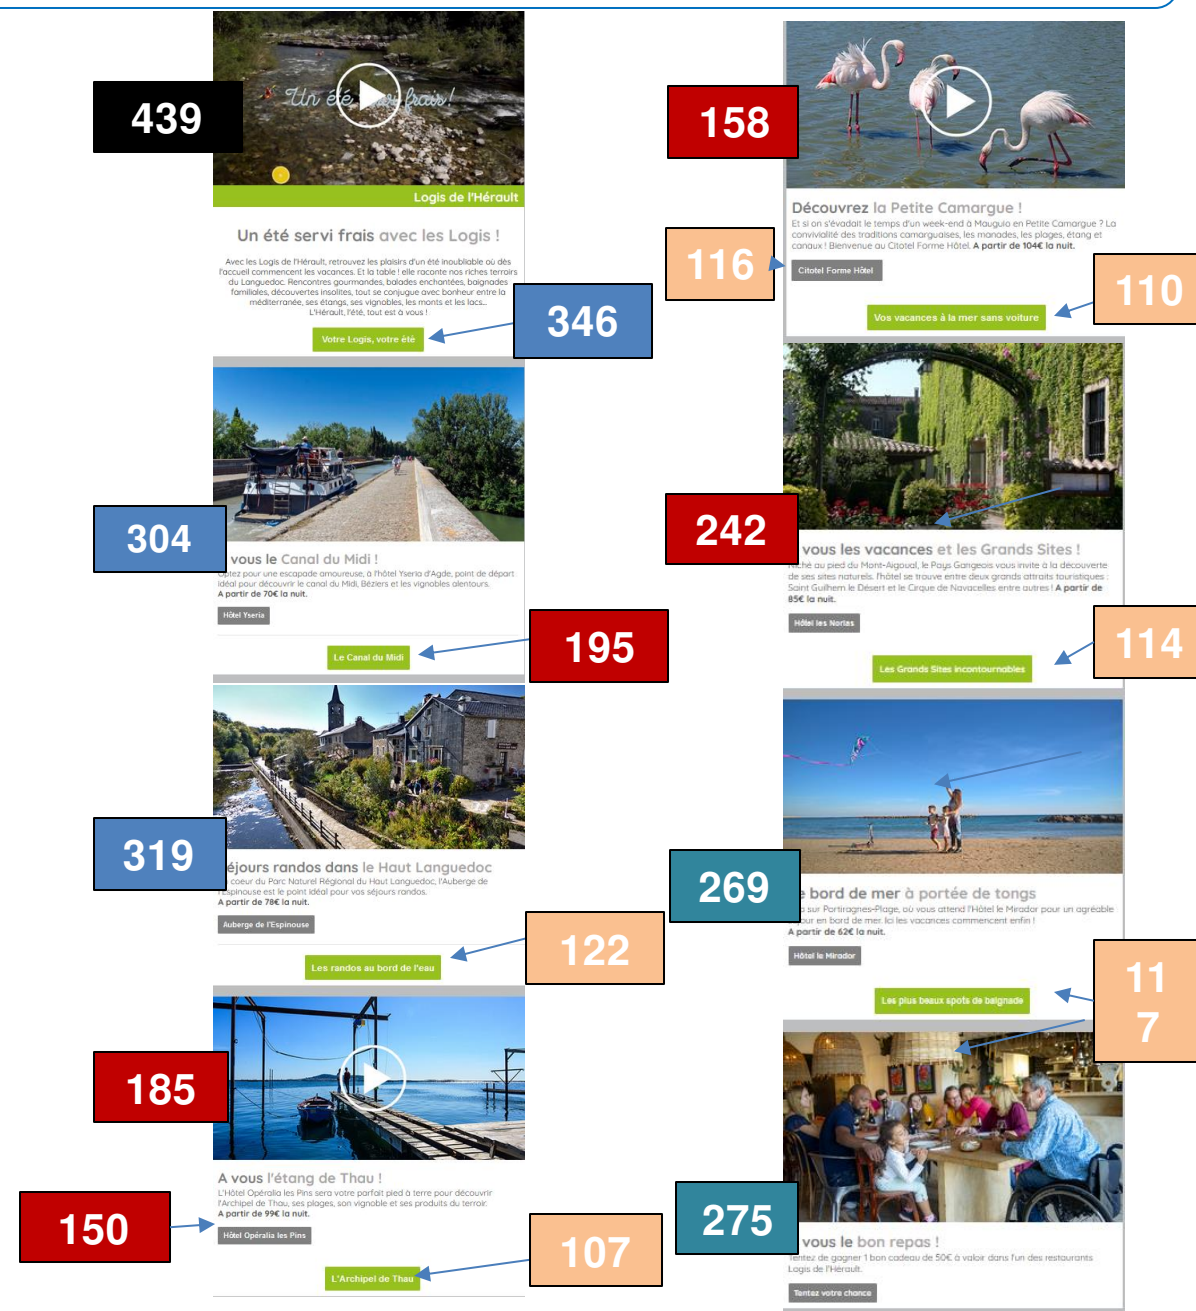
439

Un été au frais !

Logis de l'Hérault

Un été servi frais avec les Logis !

Avec les Logis de l'Hérault, retrouvez les plaisirs d'un été inoubliable où dès l'accueil commencent les vacances. Et la table ! elle raconte nos riches terroirs du Languedoc. Rencontres gourmandes, balades enchantées, baignades familiales, découvertes insolites, tout se conjugue avec bonheur entre la méditerranée, ses étangs, ses vignobles, les monts et les lacs… L'Hérault, l'été, tout est à vous !

346

Votre Logis, votre été

304

vous le Canal du Midi !

Optez pour une escapade amoureuse, à l'hôtel Yseria d'Agde, point de départ idéal pour découvrir le canal du Midi, Béziers et les vignobles alentours. A partir de 70€ la nuit.

Hôtel Yseria

195

Le Canal du Midi

319

éjours randos dans le Haut Languedoc

coeur du Parc Naturel Régional du Haut Languedoc, l'Auberge de Espinouse est le point idéal pour vos séjours randos. A partir de 78€ la nuit.

Auberge de l'Espinouse

122

Les randos au bord de l'eau

185

A vous l'étang de Thau !

L'Hôtel Opéralia les Pins sera votre parfait pied à terre pour découvrir l'Archipel de Thau, ses plages, son vignoble et ses produits du terroir. A partir de 99€ la nuit.

150

Hôtel Opéralia les Pins

107

L'Archipel de Thau

158

Découvrez la Petite Camargue !

Et si on s'évadait le temps d'un week-end à Mauguio en Petite Camargue ? La convivialité des traditions camarguaises, les manades, les plages, étang et canaux ! Bienvenue au Citotel Forme Hôtel. A partir de 104€ la nuit.

116

Citotel Forme Hôtel

110

Vos vacances à la mer sans voiture

242

vous les vacances et les Grands Sites !

Niché au pied du Mont-Aigoual, le Pays Gangeois vous invite à la découverte de ses sites naturels. l'hôtel se trouve entre deux grands attraits touristiques : Saint Guilhem le Désert et le Cirque de Navacelles entre autres ! A partir de 85€ la nuit.

Hôtel les Norias

114

Les Grands Sites incontournables

269

e bord de mer à portée de tongs

e sur Portiragnes-Plage, où vous attend l'Hôtel le Mirador pour un agréable our en bord de mer. Ici les vacances commencent enfin ! A partir de 62€ la nuit.

Hôtel le Mirador

11
7

Les plus beaux spots de baignade

275

vous le bon repas !

Tentez de gagner 1 bon cadeau de 50€ à valoir dans l'un des restaurants Logis de l'Hérault.

Tentez votre chance